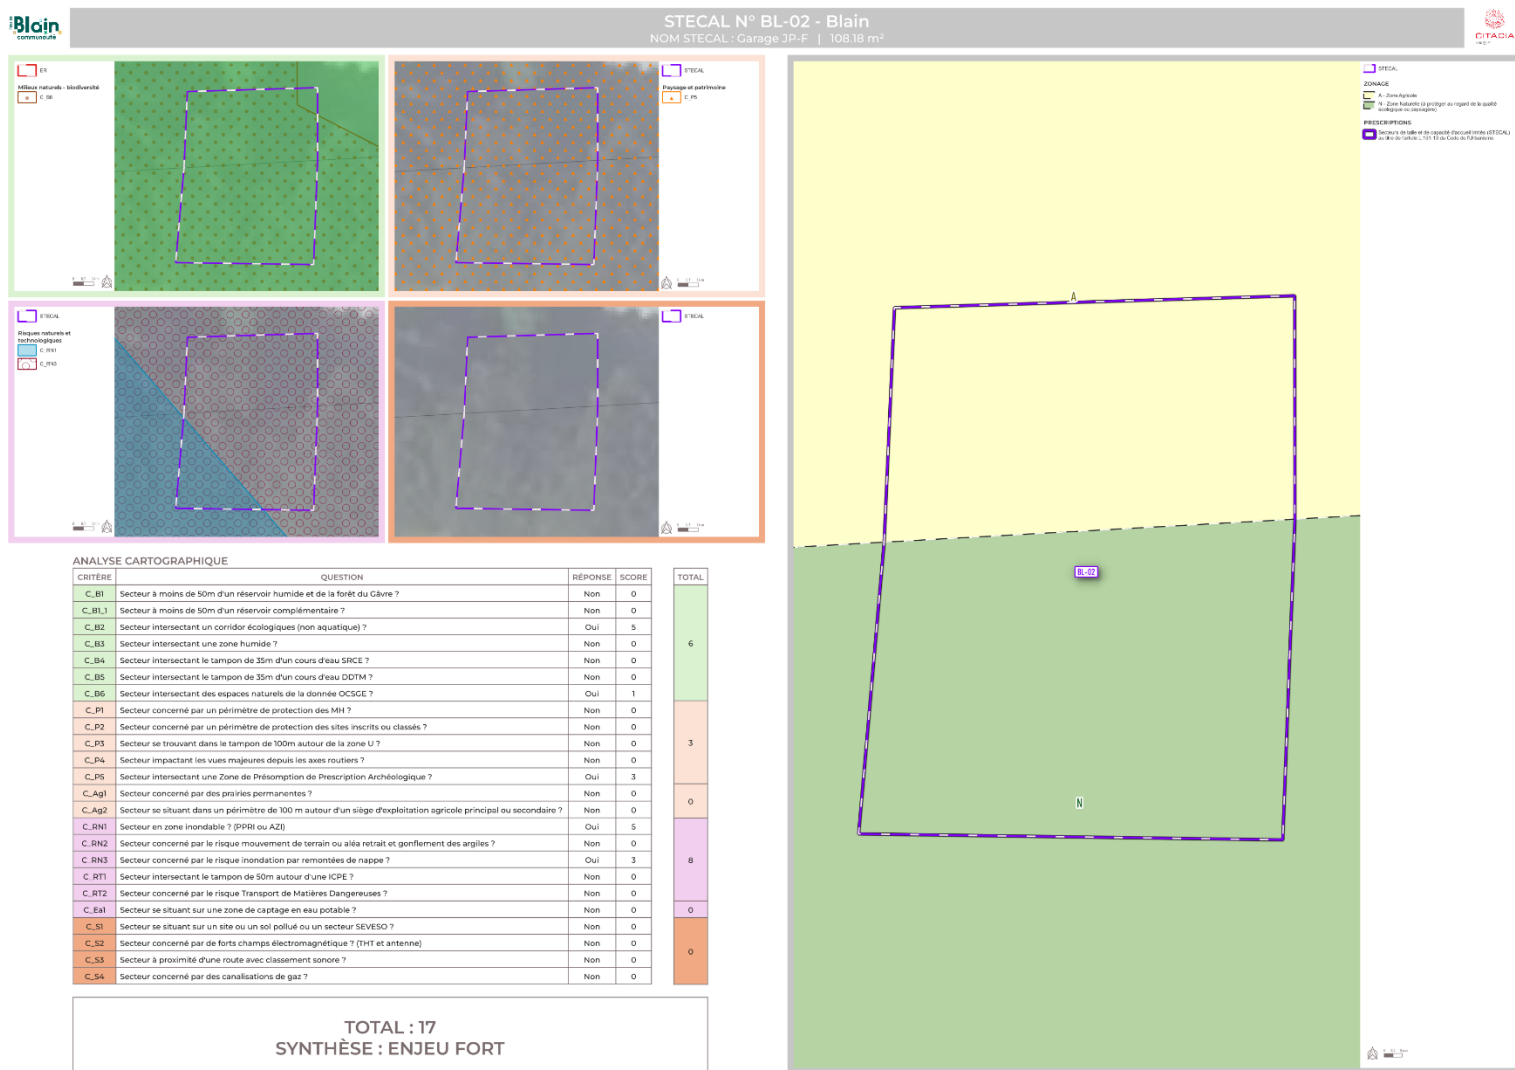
Blain communauté

STECAL N° BL-02 - Blain
NOM STECAL : Garage JP-F | 108.18 m²

CITADIA

ER
Milieux naturels - biodiversité
C_B6

STECAL
Paysage et patrimoine
C_P5

STECAL
Risques naturels et technologiques
C_RN1
C_RN3

STECAL

STECAL
ZONAGE
A - Zone Agricole
N - Zone Naturelle (à protéger au regard de la qualité écologique ou paysagère)
PRESCRIPTIONS
Secteurs de taille et de capacité d'accueil limitée (STECAL) au titre de l'article L.151-13 du Code de l'Urbanisme

A
BL-02
N

ANALYSE CARTOGRAPHIQUE

| CRITÈRE | QUESTION | RÉPONSE | SCORE |
|---|---|---|---|
| C_B1 | Secteur à moins de 50m d'un réservoir humide et de la forêt du Gâvre ? | Non | 0 |
| C_B1_1 | Secteur à moins de 50m d'un réservoir complémentaire ? | Non | 0 |
| C_B2 | Secteur intersectant un corridor écologiques (non aquatique) ? | Oui | 5 |
| C_B3 | Secteur intersectant une zone humide ? | Non | 0 |
| C_B4 | Secteur intersectant le tampon de 35m d'un cours d'eau SRCE ? | Non | 0 |
| C_B5 | Secteur intersectant le tampon de 35m d'un cours d'eau DDTM ? | Non | 0 |
| C_B6 | Secteur intersectant des espaces naturels de la donnée OCSGE ? | Oui | 1 |
| C_P1 | Secteur concerné par un périmètre de protection des MH ? | Non | 0 |
| C_P2 | Secteur concerné par un périmètre de protection des sites inscrits ou classés ? | Non | 0 |
| C_P3 | Secteur se trouvant dans le tampon de 100m autour de la zone U ? | Non | 0 |
| C_P4 | Secteur impactant les vues majeures depuis les axes routiers ? | Non | 0 |
| C_P5 | Secteur intersectant une Zone de Présomption de Prescription Archéologique ? | Oui | 3 |
| C_Ag1 | Secteur concerné par des prairies permanentes ? | Non | 0 |
| C_Ag2 | Secteur se situant dans un périmètre de 100 m autour d'un siège d'exploitation agricole principal ou secondaire ? | Non | 0 |
| C_RN1 | Secteur en zone inondable ? (PPRI ou AZI) | Oui | 5 |
| C_RN2 | Secteur concerné par le risque mouvement de terrain ou aléa retrait et gonflement des argiles ? | Non | 0 |
| C_RN3 | Secteur concerné par le risque inondation par remontées de nappe ? | Oui | 3 |
| C_RT1 | Secteur intersectant le tampon de 50m autour d'une ICPE ? | Non | 0 |
| C_RT2 | Secteur concerné par le risque Transport de Matières Dangereuses ? | Non | 0 |
| C_Ea1 | Secteur se situant sur une zone de captage en eau potable ? | Non | 0 |
| C_S1 | Secteur se situant sur un site ou un sol pollué ou un secteur SEVESO ? | Non | 0 |
| C_S2 | Secteur concerné par de forts champs électromagnétique ? (THT et antenne) | Non | 0 |
| C_S3 | Secteur à proximité d'une route avec classement sonore ? | Non | 0 |
| C_S4 | Secteur concerné par des canalisations de gaz ? | Non | 0 |

| TOTAL |
|---|
| 6 |
| 3 |
| 0 |
| 8 |
| 0 |
| 0 |

TOTAL : 17
SYNTHÈSE : ENJEU FORT